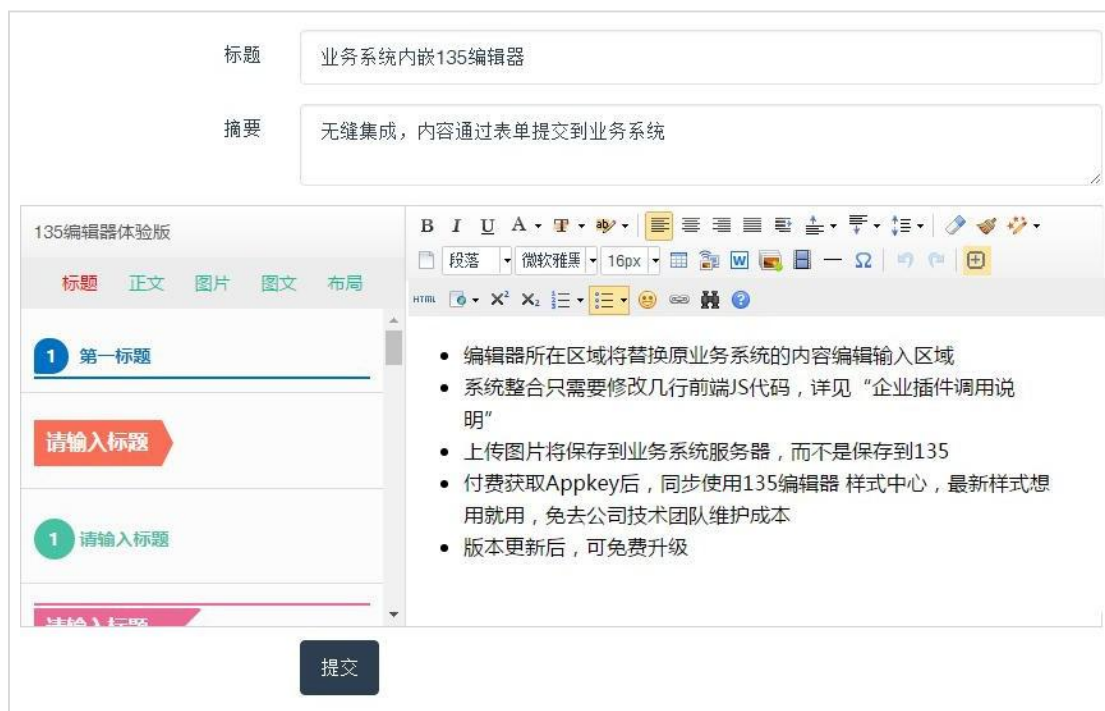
标题 业务系统内嵌135编辑器

摘要 无缝集成，内容通过表单提交到业务系统

135编辑器体验版

标题 正文 图片 图文 布局

1 第一标题

请输入标题

1 请输入标题

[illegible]

B I U A T ab

段落 微软雅黑 16px

HTML $X^2$ $X_2$

- 编辑器所在区域将替换原业务系统的内容编辑输入区域
- 系统整合只需要修改几行前端JS代码，详见“企业插件调用说明”
- 上传图片将保存到业务系统服务器，而不是保存到135
- 付费获取Appkey后，同步使用135编辑器 样式中心，最新样式想用就用，免去公司技术团队维护成本
- 版本更新后，可免费升级

提交